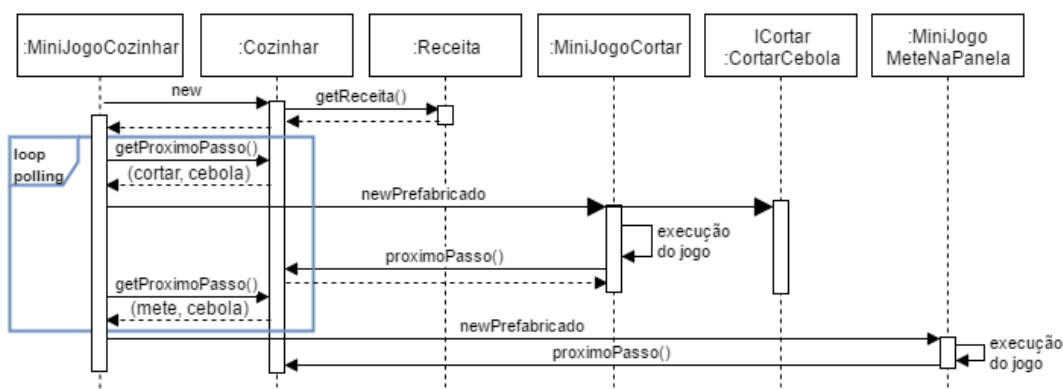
:MiniJogoCozinhar
:Cozinhar
:Receita
:MiniJogoCortar
ICortar
:CortarCebola
:MiniJogo
MeteNaPanela

new
getReceita()
loop
polling
getProximoPasso()
(cortar, cebola)
newPrefabricado
execução
do jogo
proximoPasso()
getProximoPasso()
(mete, cebola)
newPrefabricado
execução
do jogo
proximoPasso()